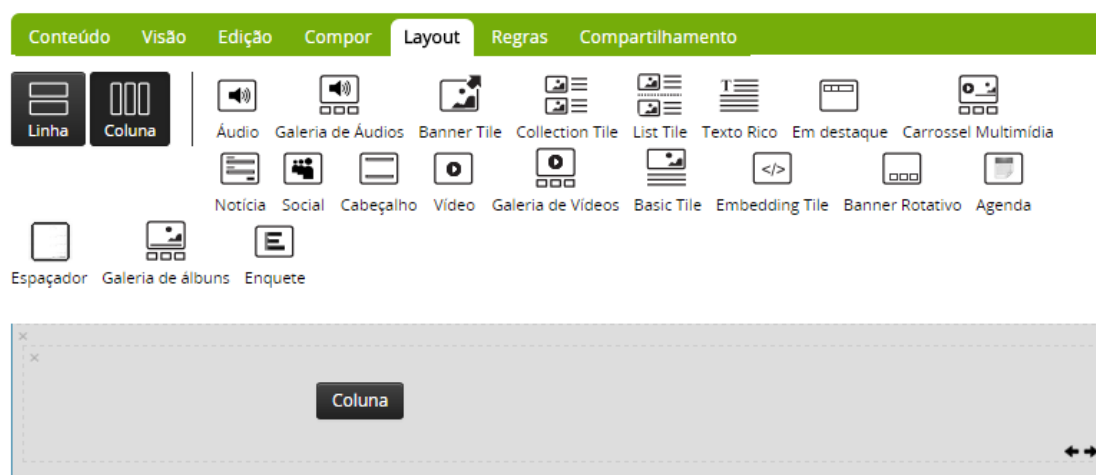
Conteúdo Visão Edição Compor Layout Regras Compartilhamento

Linha Coluna

Áudio Galeria de Áudios Banner Tile Collection Tile List Tile Texto Rico Em destaque Carrossel Multimídia

Notícia Social Cabeçalho Vídeo Galeria de Vídeos Basic Tile Embedding Tile Banner Rotativo Agenda

Espaçador Galeria de álbuns Enquete

×

×

Coluna